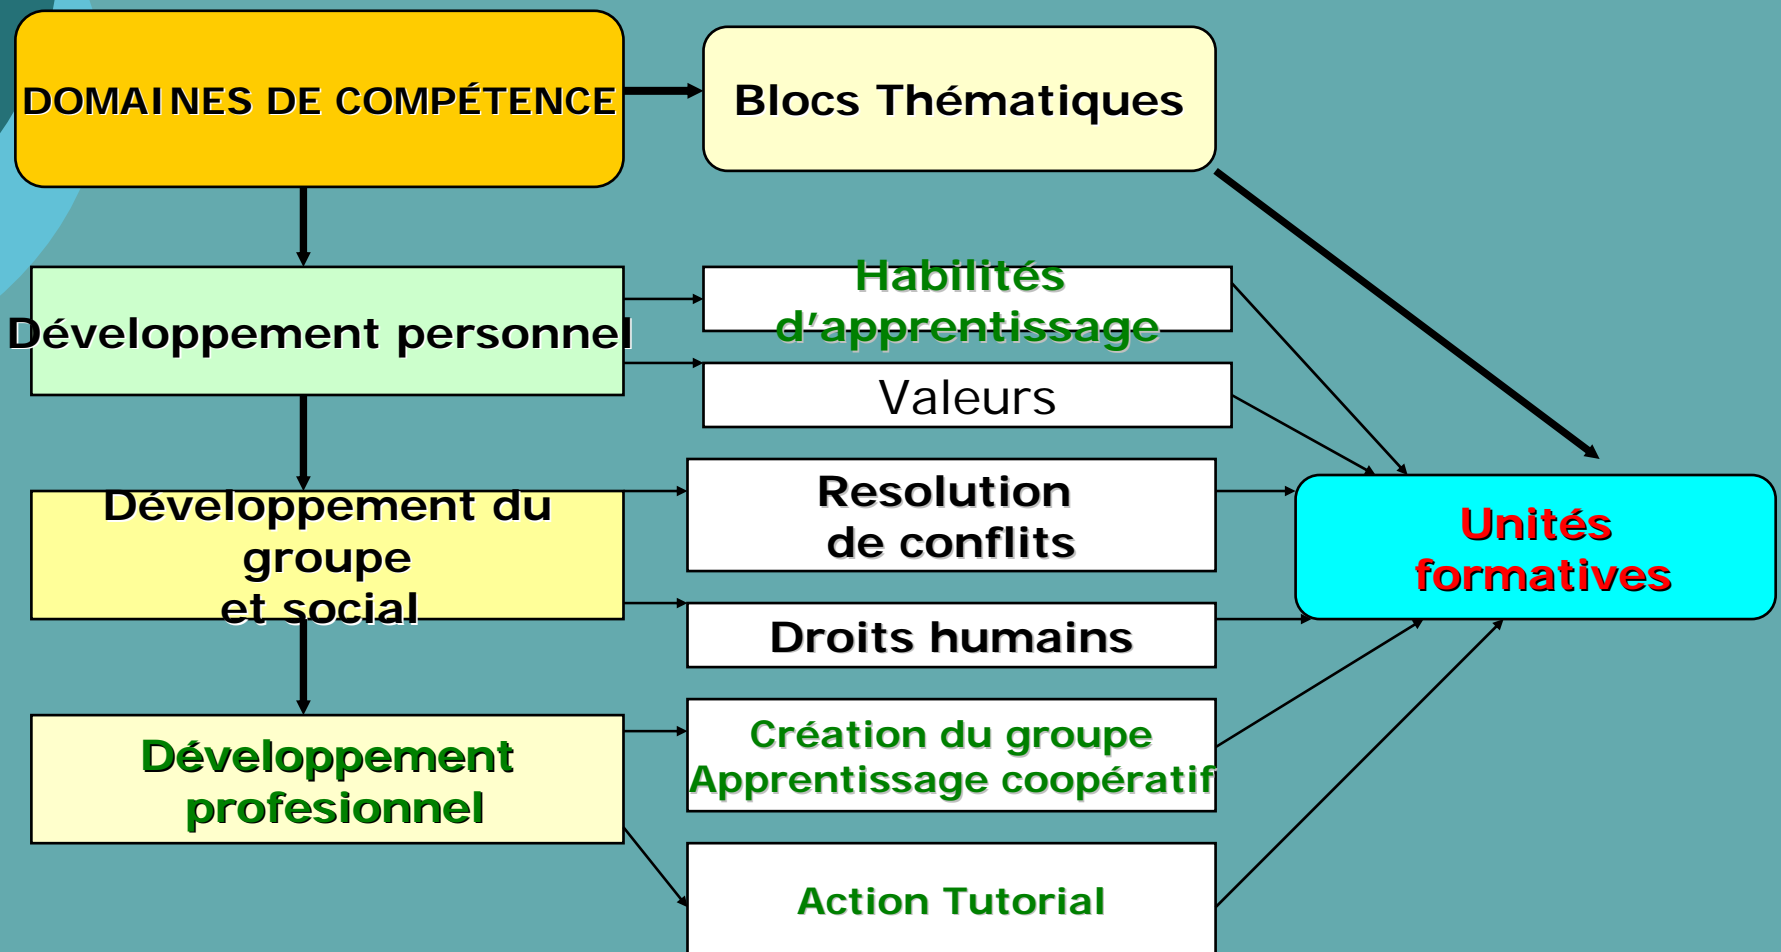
DOMAINES DE COMPÉTENCE

Blocs Thématiques

Développement personnel

Habilités d'apprentissage

Valeurs

Développement du groupe et social

Resolution de conflits

Droits humains

Unités formatives

Développement profesionnel

Création du groupe Apprentissage coopératif

Action Tutorial